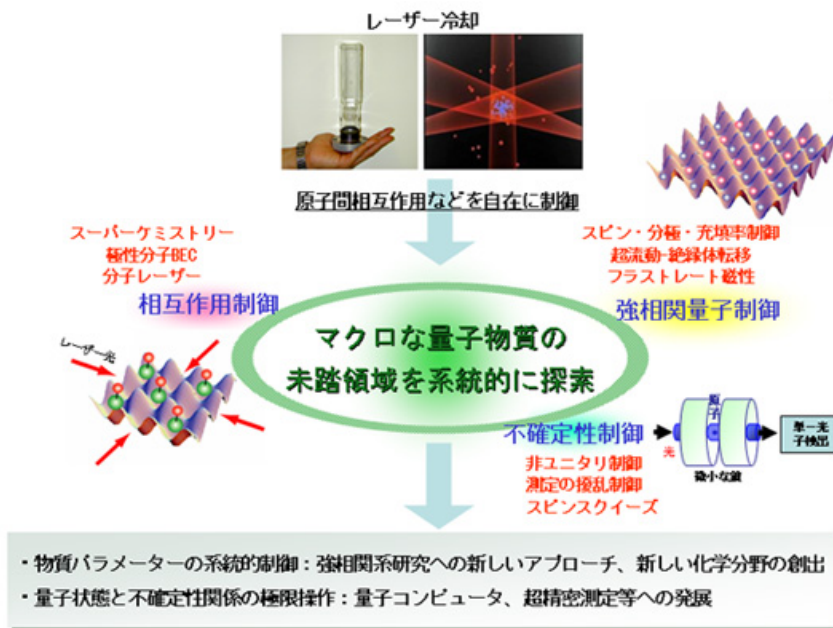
レーザー冷却

原子間相互作用などを自在に制御

スーパーケミストリー
極性分子BEC
分子レーザー
相互作用制御

スピン・分極・充填率制御
超流動-絶縁体転移
フラストレート磁性
強相関量子制御

マクロな量子物質の
未踏領域を系統的に探索

レーザー光

不確定性制御
非ユニタリ制御
測定の擾乱制御
スピンスクイーズ

原子
光
微小な鏡
単一光子検出

・物質パラメーターの系統的制御：強相関系研究への新しいアプローチ、新しい化学分野の創出
・量子状態と不確定性関係の極限操作：量子コンピュータ、超精密測定等への発展